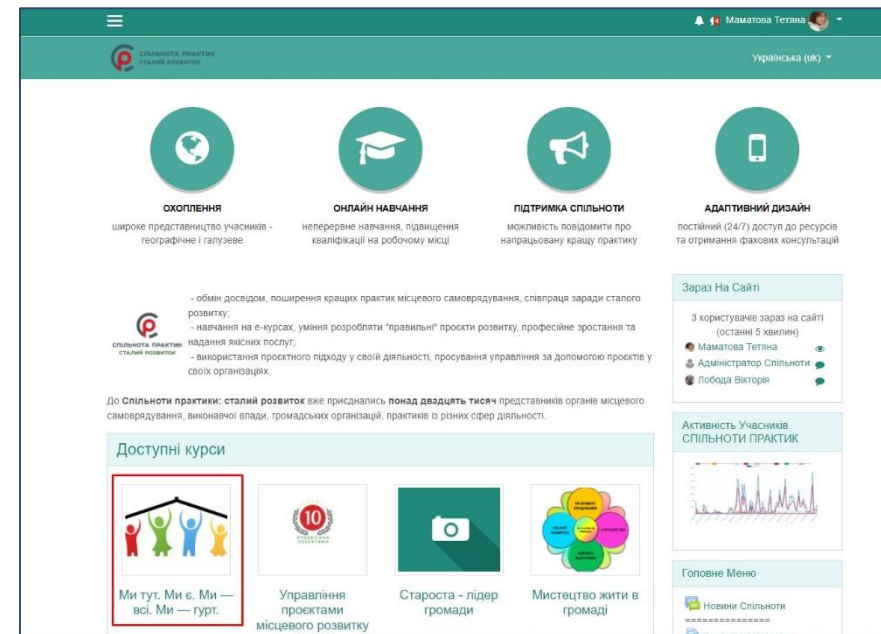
14 Маматова Тетяна

СПІЛЬНОТА ПРАКТИК СТАЛИЙ РОЗВИТОК

Українська (uk)

ОХОПЛЕННЯ
широке представництво учасників - географічне і галузеве

ОНЛАЙН НАВЧАННЯ
неперервне навчання, підвищення кваліфікації на робочому місці

ПІДТРИМКА СПІЛЬНОТИ
можливість повідомити про напрацьовану кращу практику

АДАПТИВНИЙ ДИЗАЙН
постійний (24/7) доступ до ресурсів та отримання фахових консультацій

СПІЛЬНОТА ПРАКТИК СТАЛИЙ РОЗВИТОК

- обмін досвідом, поширення кращих практик місцевого самоврядування, співпраця заради сталого розвитку;
- навчання на е-курсах, уміння розробляти "правильні" проєкти розвитку, професійне зростання та надання якісних послуг;
- використання проєктного підходу у своїй діяльності, просування управління за допомогою проєктів у своїх організаціях.

До **Спільноти практики: сталий розвиток** вже приєднались **понад двадцять тисяч** представників органів місцевого самоврядування, виконавчої влади, громадських організацій, практиків із різних сфер діяльності.

Доступні курси

Ми тут. Ми є. Ми — всі. Ми — гурт.

10

Управління проєктами місцевого розвитку

Староста - лідер громади

Мистецтво жити в громаді

Зараз На Сайті

3 користувачів зараз на сайті (останні 5 хвилин)
Маматова Тетяна
Адміністратор Спільноти
Лобода Вікторія

Активність Учасників СПІЛЬНОТИ ПРАКТИК

Головне Меню

Новини Спільноти